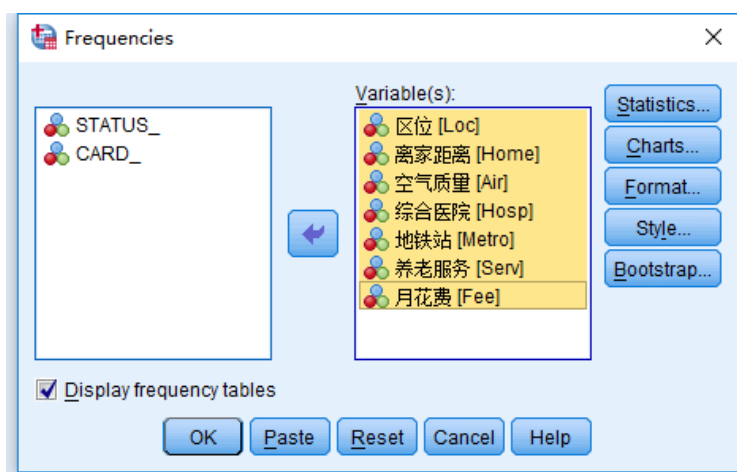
Frequencies

STATUS_
CARD_

Variable(s):
区位 [Loc]
离家距离 [Home]
空气质量 [Air]
综合医院 [Hosp]
地铁站 [Metro]
养老服务 [Serv]
月花费 [Fee]

Statistics...
Charts...
Format...
Style...
Bootstrap...

Display frequency tables

OK
Paste
Reset
Cancel
Help